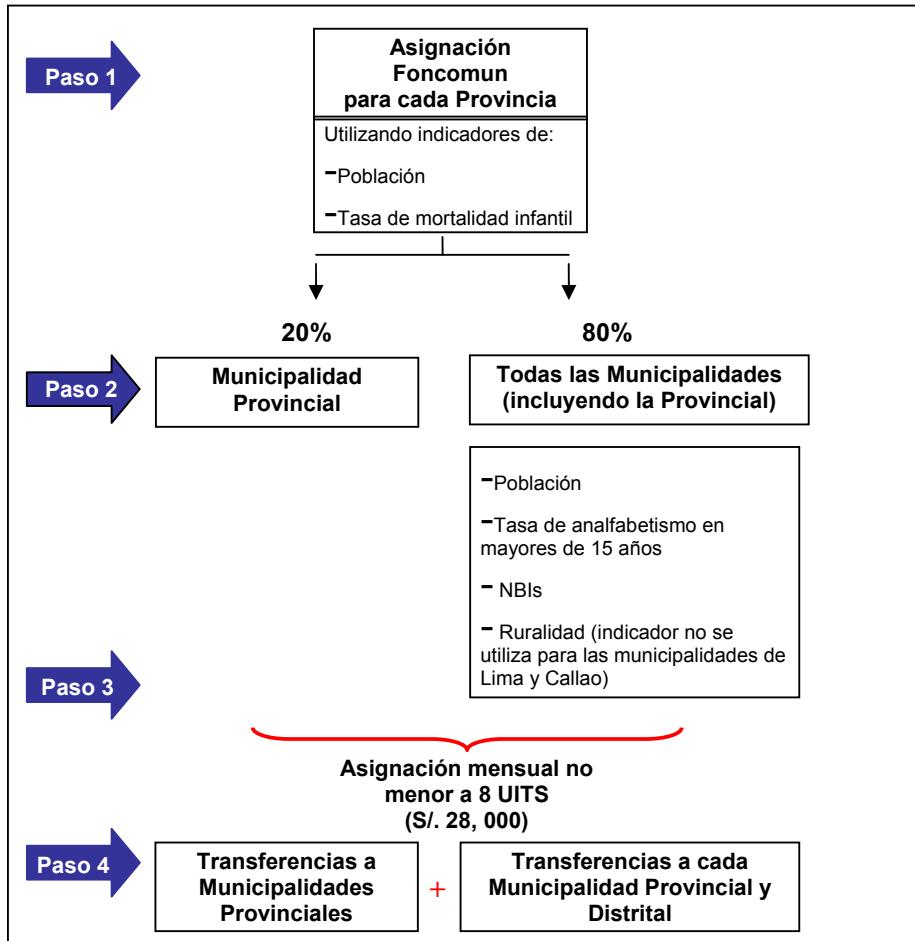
Paso 1

Asignación Foncomun para cada Provincia

Utilizando indicadores de:

-Población

-Tasa de mortalidad infantil

20%

80%

Paso 2

Municipalidad Provincial

Todas las Municipalidades (incluyendo la Provincial)

-Población

-Tasa de analfabetismo en mayores de 15 años

- NBIs

- Ruralidad (indicador no se utiliza para las municipalidades de Lima y Callao)

Paso 3

Asignación mensual no menor a 8 UITS (S/. 28, 000)

Paso 4

Transferencias a Municipalidades Provinciales

+

Transferencias a cada Municipalidad Provincial y Distrital